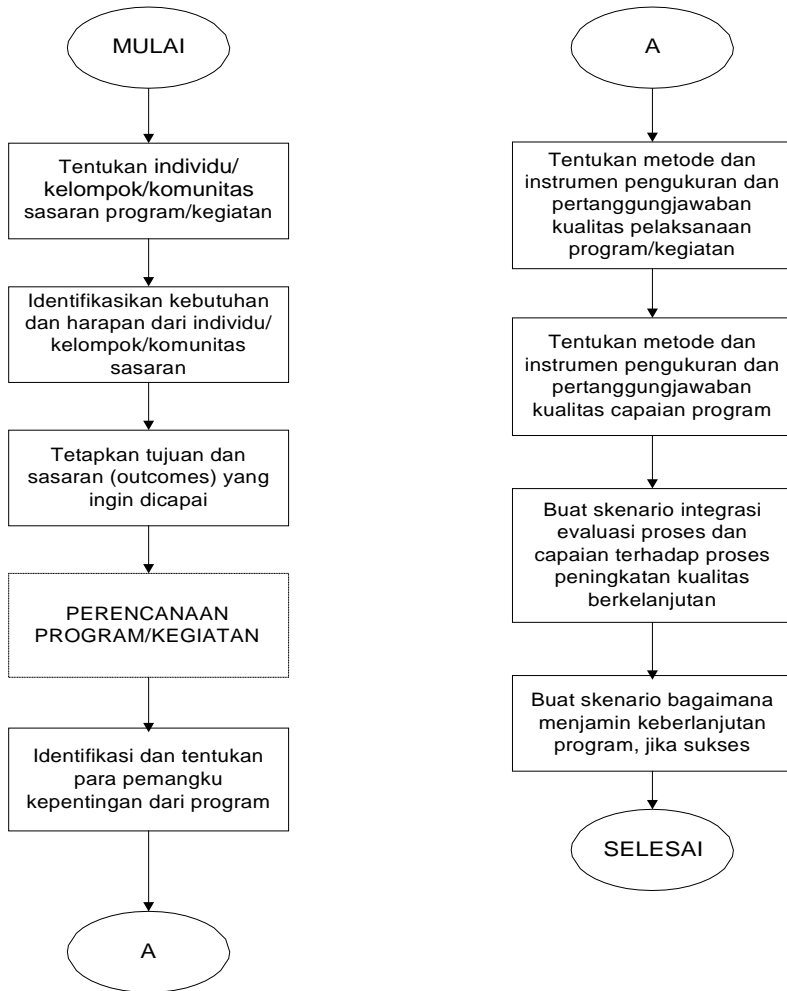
MULAI

Tentukan individu/ kelompok/komunitas sasaran program/kegiatan

Identifikasikan kebutuhan dan harapan dari individu/ kelompok/komunitas sasaran

Tetapkan tujuan dan sasaran (outcomes) yang ingin dicapai

PERENCANAAN PROGRAM/KEGIATAN

Identifikasi dan tentukan para pemangku kepentingan dari program

A

A

Tentukan metode dan instrumen pengukuran dan pertanggungjawaban kualitas pelaksanaan program/kegiatan

Tentukan metode dan instrumen pengukuran dan pertanggungjawaban kualitas capaian program

Buat skenario integrasi evaluasi proses dan capaian terhadap proses peningkatan kualitas berkelanjutan

Buat skenario bagaimana menjamin keberlanjutan program, jika sukses

SELESAI